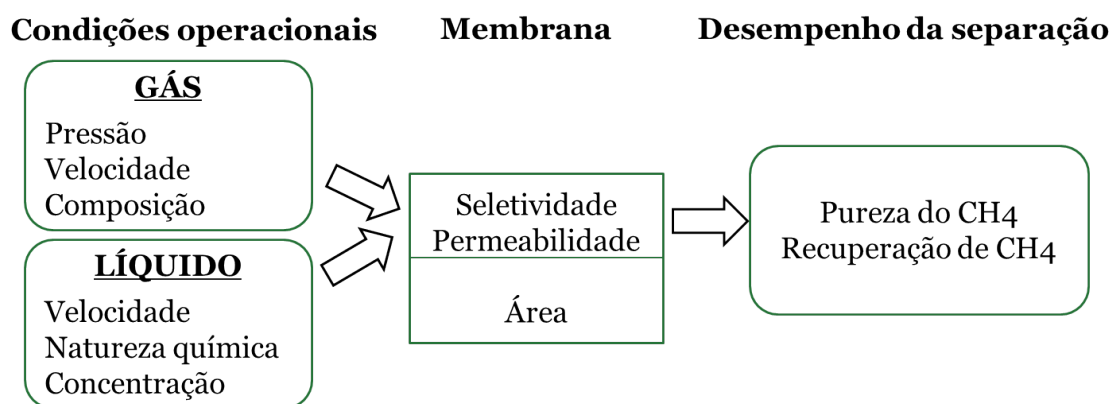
Condições operacionais

GÁS

Pressão
Velocidade
Composição

LÍQUIDO

Velocidade
Natureza química
Concentração

Membrana

Seletividade
Permeabilidade

Área

Desempenho da separação

Pureza do CH4
Recuperação de CH4